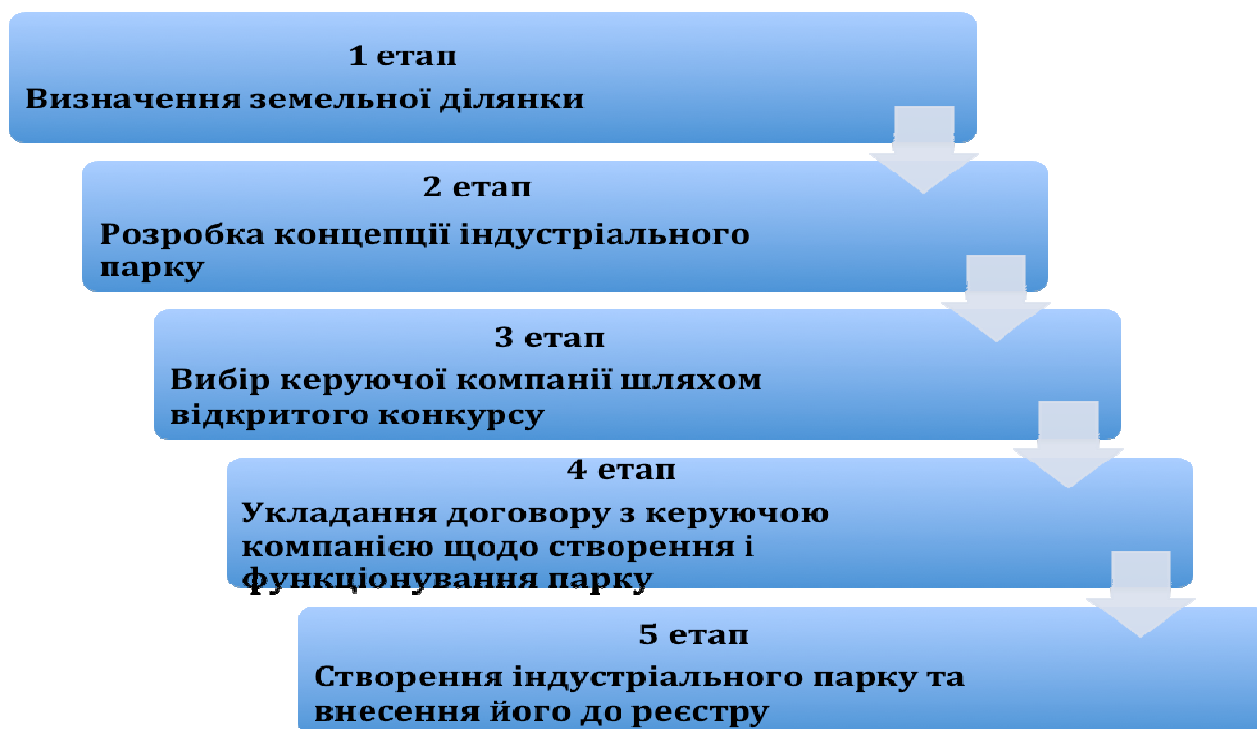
1 етап
Визначення земельної ділянки

2 етап
Розробка концепції індустріального парку

3 етап
Вибір керуючої компанії шляхом відкритого конкурсу

4 етап
Укладання договору з керуючою компанією щодо створення і функціонування парку

5 етап
Створення індустріального парку та внесення його до реєстру